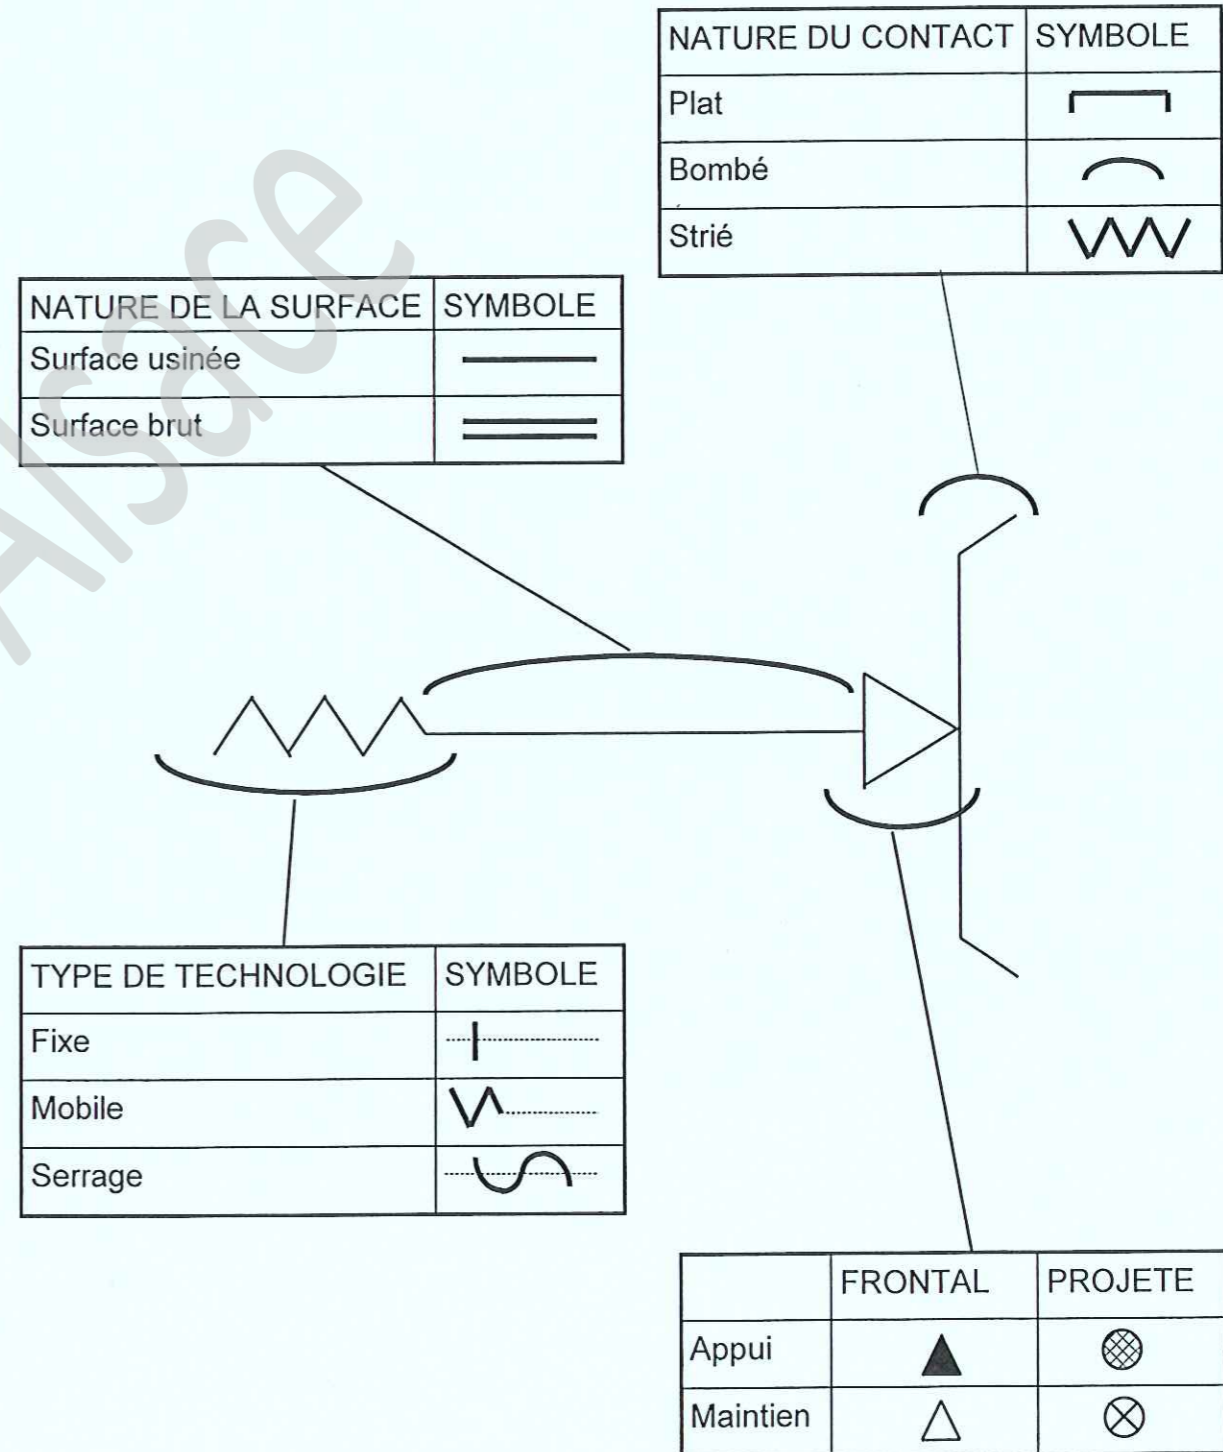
| NATURE DU CONTACT | SYMBOLE |
|---|---|
| Plat | |
| Bombé | |
| Strié | |

| NATURE DE LA SURFACE | SYMBOLE |
|---|---|
| Surface usinée | |
| Surface brut | |

Alsace

| TYPE DE TECHNOLOGIE | SYMBOLE |
|---|---|
| Fixe | |
| Mobile | |
| Serrage | |

| | FRONTAL | PROJETE |
|---|---|---|
| Appui | ▲ | ⊗ |
| Maintien | △ | ⊗ |